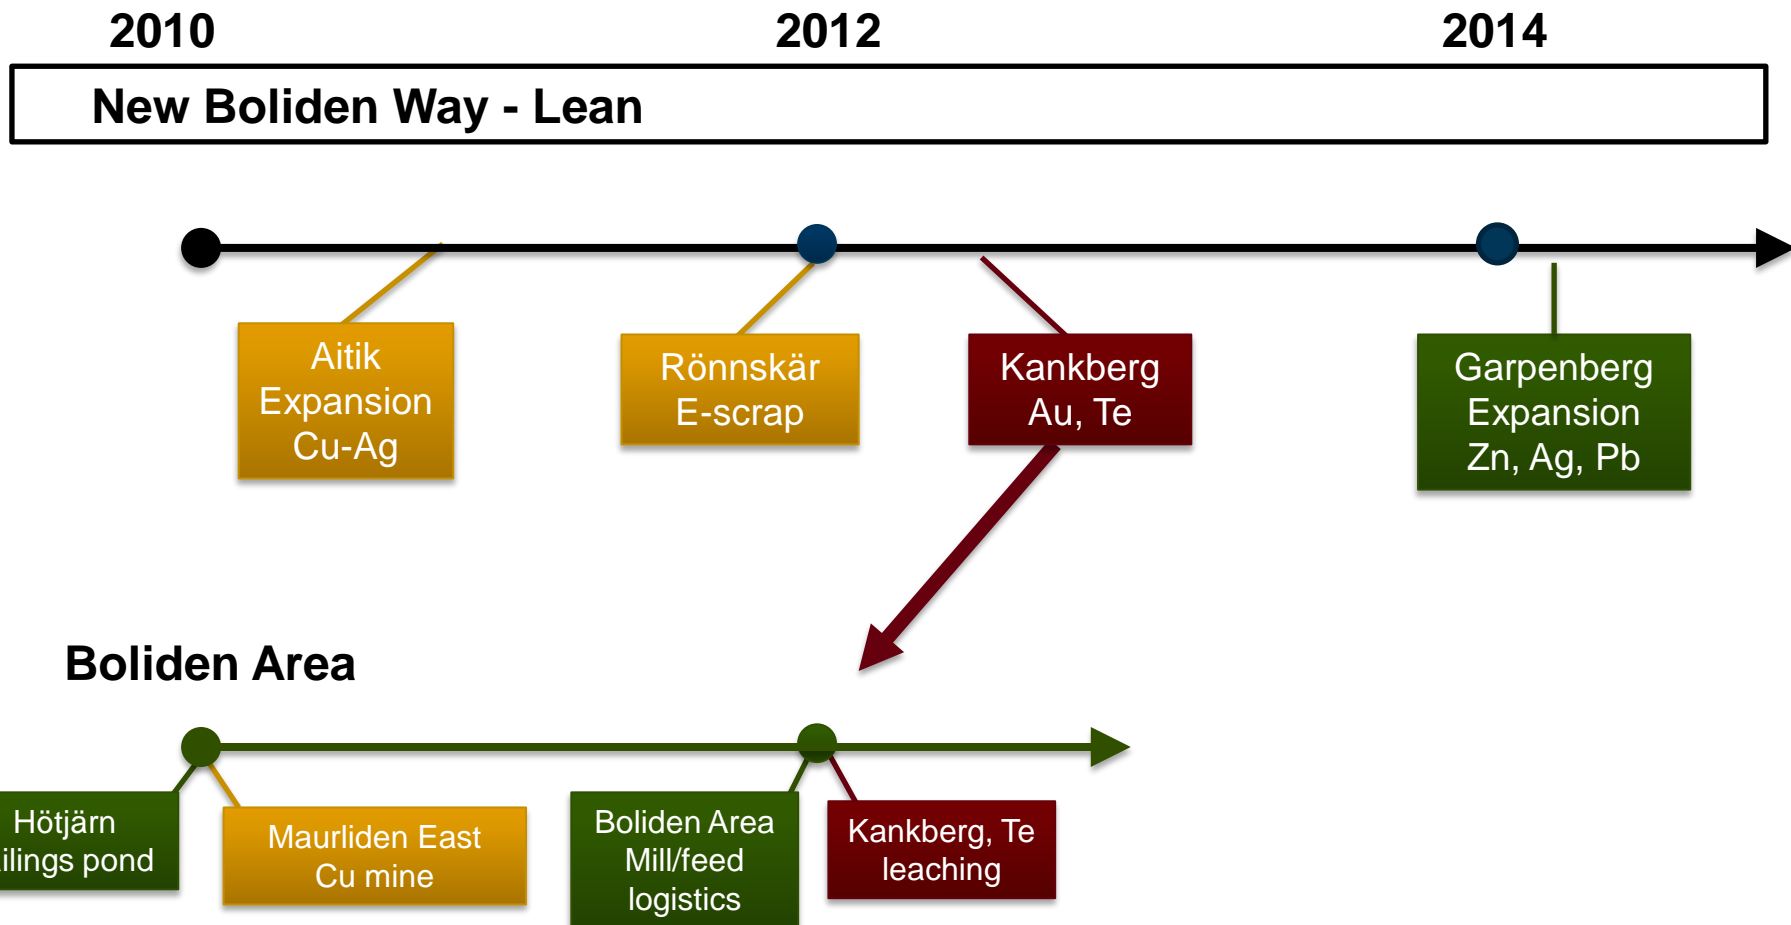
2010

2012

2014

New Boliden Way - Lean

Aitik Expansion Cu-Ag

Rönnskär E-scrap

Kankberg Au, Te

Garpenberg Expansion Zn, Ag, Pb

Boliden Area

Hötjärn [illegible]ilings pond

Maurliden East Cu mine

Boliden Area Mill/feed logistics

Kankberg, Te leaching